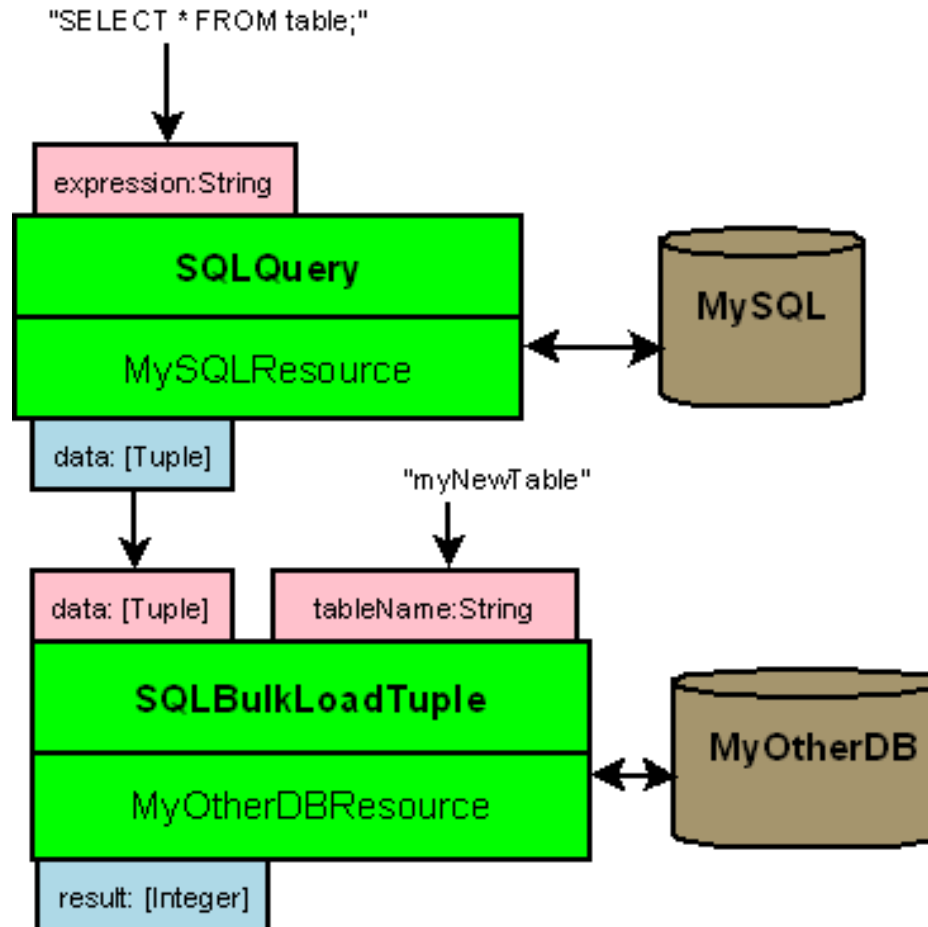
"SELECT * FROM table;"

expression:String

SQLQuery

MySQLResource

MySQL

data: [Tuple]

"myNewTable"

data: [Tuple]

tableName:String

SQLBulkLoadTuple

MyOtherDBResource

MyOtherDB

result: [Integer]